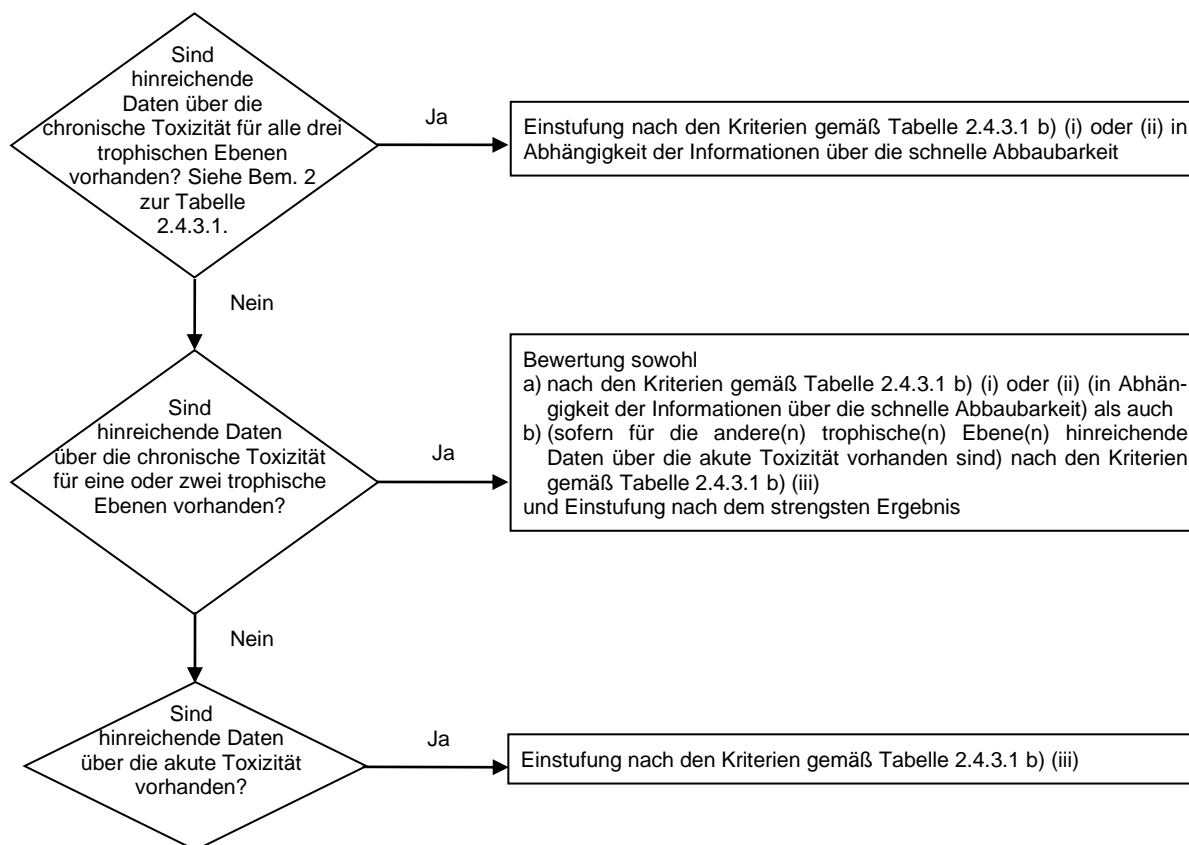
Sind hinreichende Daten über die chronische Toxizität für alle drei trophischen Ebenen vorhanden? Siehe Bem. 2 zur Tabelle 2.4.3.1.

Ja

Einstufung nach den Kriterien gemäß Tabelle 2.4.3.1 b) (i) oder (ii) in Abhängigkeit der Informationen über die schnelle Abbaubarkeit

Nein

Sind hinreichende Daten über die chronische Toxizität für eine oder zwei trophische Ebenen vorhanden?

Ja

Bewertung sowohl
a) nach den Kriterien gemäß Tabelle 2.4.3.1 b) (i) oder (ii) (in Abhängigkeit der Informationen über die schnelle Abbaubarkeit) als auch
b) (sofern für die andere(n) trophische(n) Ebene(n) hinreichende Daten über die akute Toxizität vorhanden sind) nach den Kriterien gemäß Tabelle 2.4.3.1 b) (iii)
und Einstufung nach dem strengsten Ergebnis

Nein

Sind hinreichende Daten über die akute Toxizität vorhanden?

Ja

Einstufung nach den Kriterien gemäß Tabelle 2.4.3.1 b) (iii)